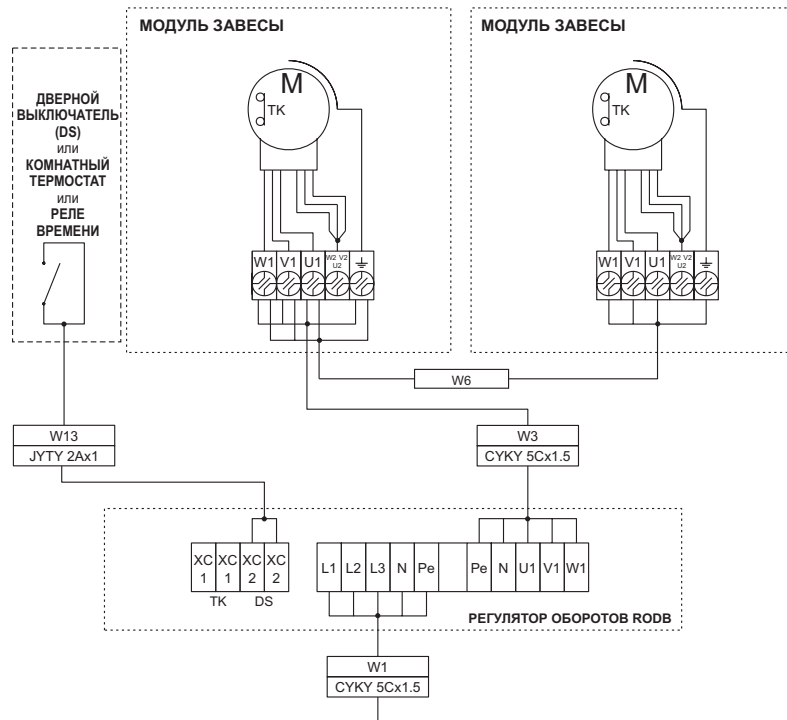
МОДУЛЬ ЗАВЕСЫ

МОДУЛЬ ЗАВЕСЫ

ДВЕРНОЙ ВЫКЛЮЧАТЕЛЬ (DS) или КОМНАТНЫЙ ТЕРМОСТАТ или РЕЛЕ ВРЕМЕНИ

M
TK

W1 V1 U1 W2 V2 U2

M
TK

W1 V1 U1 W2 V2 U2

W6

W13
JYTY 2Ax1

W3
CYKY 5Cx1.5

XC 1 XC 1 XC 2 XC 2
TK DS

L1 L2 L3 N Pe

Pe N U1 V1 W1

РЕГУЛЯТОР ОБОРОТОВ RODB

W1
CYKY 5Cx1.5